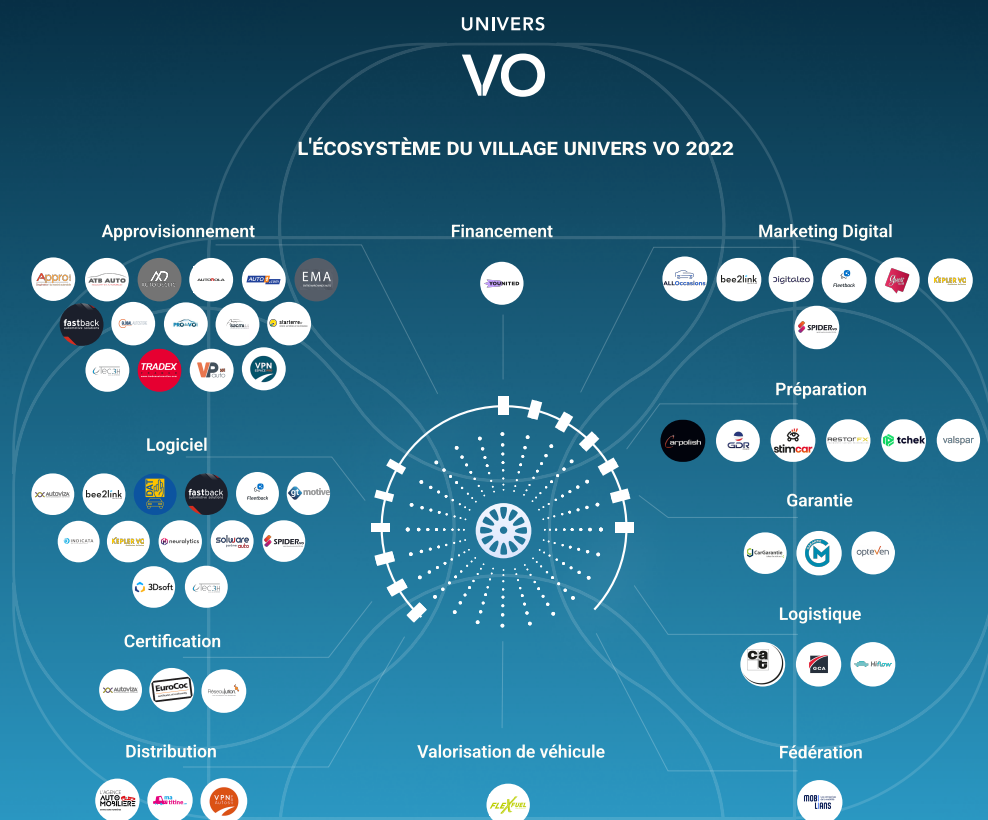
UNIVERS
VO

L'ÉCOSYSTÈME DU VILLAGE UNIVERS VO 2022

Approvisionnement

Appro!
ATB AUTO
AUTOROLA
AUTO
EMA
fastback
PROVOVO
starterre
TRADEX
VP auto
VPN

Financement

YOUNITED

Marketing Digital

ALLOccasions
bee2link
Digitaleo
Fleetback
KEPLER VO
SPIDER

Préparation

arpolish
GDR
stimcar
RESTOR FX
tchek
valspar

Logiciel

autoviza
bee2link
fastback
Fleetback
motive
INDICATA
KEPLER VO
neuralytics
solware auto
SPIDER
3Dsoft

Garantie

CarGarantie
opteven

Certification

autoviza
EuroCoc

Logistique

cat
GCA
Hiflow

Distribution

L'AGENCE AUTOMOBILIÈRE
ma titine
VPN

Valorisation de véhicule

FLEXFUEL

Fédération

MOBILIANS